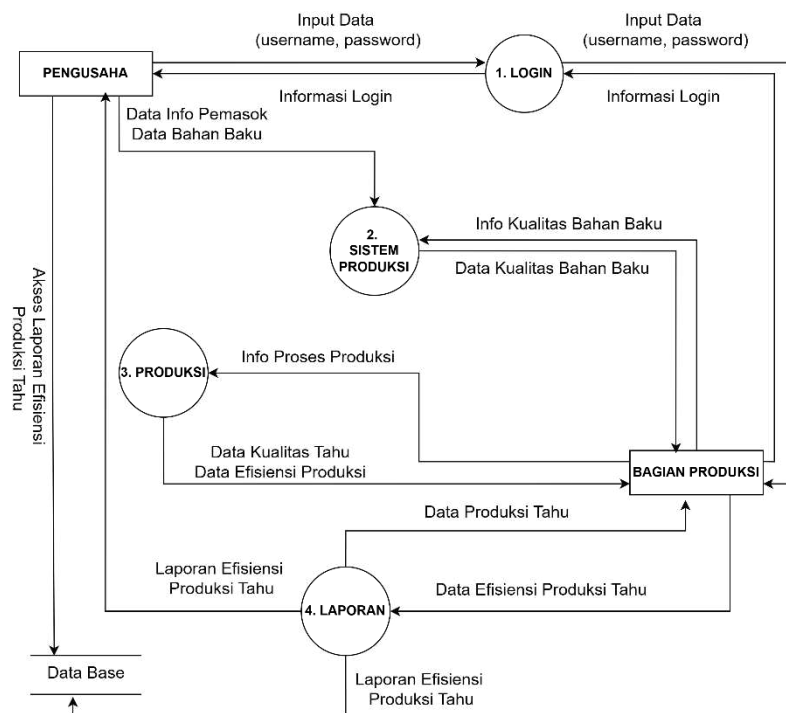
Input Data
(username, password)

Input Data
(username, password)

PENGUSAHA

1. LOGIN

Informasi Login

Informasi Login

Data Info Pemasok
Data Bahan Baku

2.
SISTEM
PRODUKSI

Info Kualitas Bahan Baku

Data Kualitas Bahan Baku

Akses Laporan Efisiensi
Produksi Tahu

3. PRODUKSI

Info Proses Produksi

Data Kualitas Tahu
Data Efisiensi Produksi

BAGIAN PRODUKSI

Data Produksi Tahu

Laporan Efisiensi
Produksi Tahu

4. LAPORAN

Data Efisiensi Produksi Tahu

Data Base

Laporan Efisiensi
Produksi Tahu